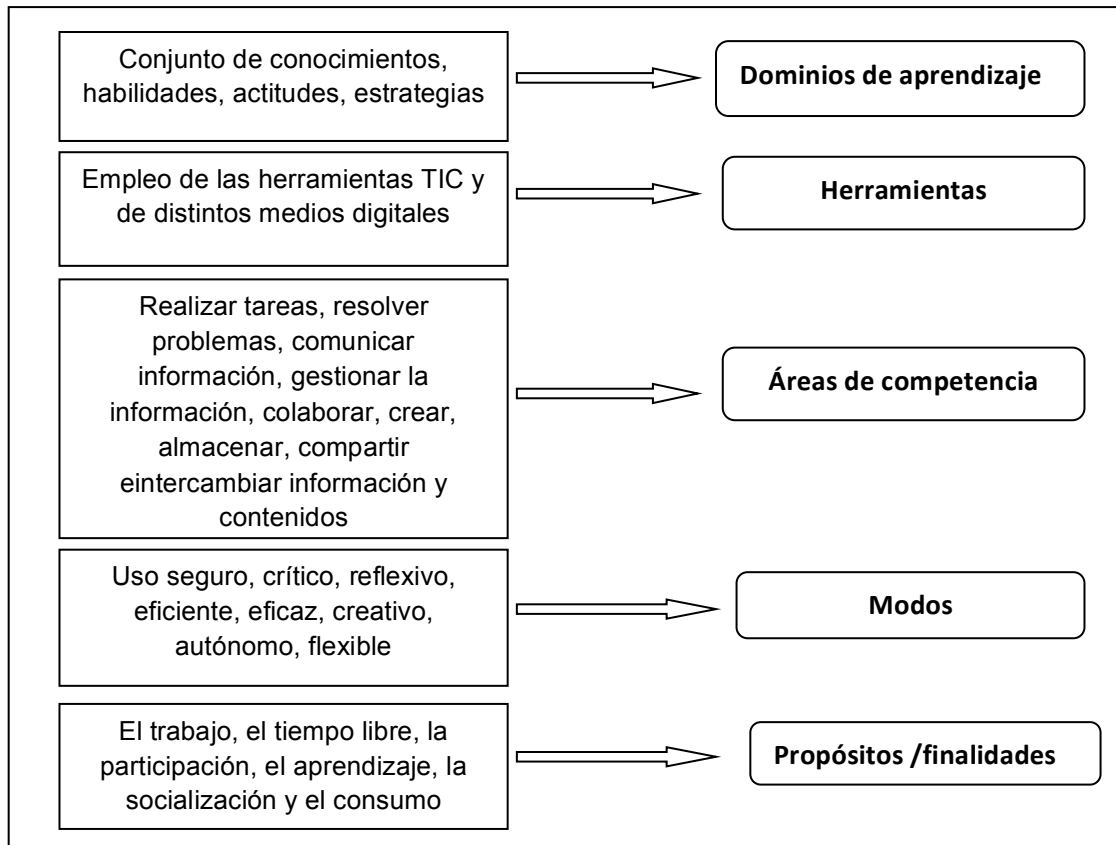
Conjunto de conocimientos, habilidades, actitudes, estrategias

Dominios de aprendizaje

Empleo de las herramientas TIC y de distintos medios digitales

Herramientas

Realizar tareas, resolver problemas, comunicar información, gestionar la información, colaborar, crear, almacenar, compartir eintercambiar información y contenidos

Áreas de competencia

Uso seguro, crítico, reflexivo, eficiente, eficaz, creativo, autónomo, flexible

Modos

El trabajo, el tiempo libre, la participación, el aprendizaje, la socialización y el consumo

Propósitos /finalidades